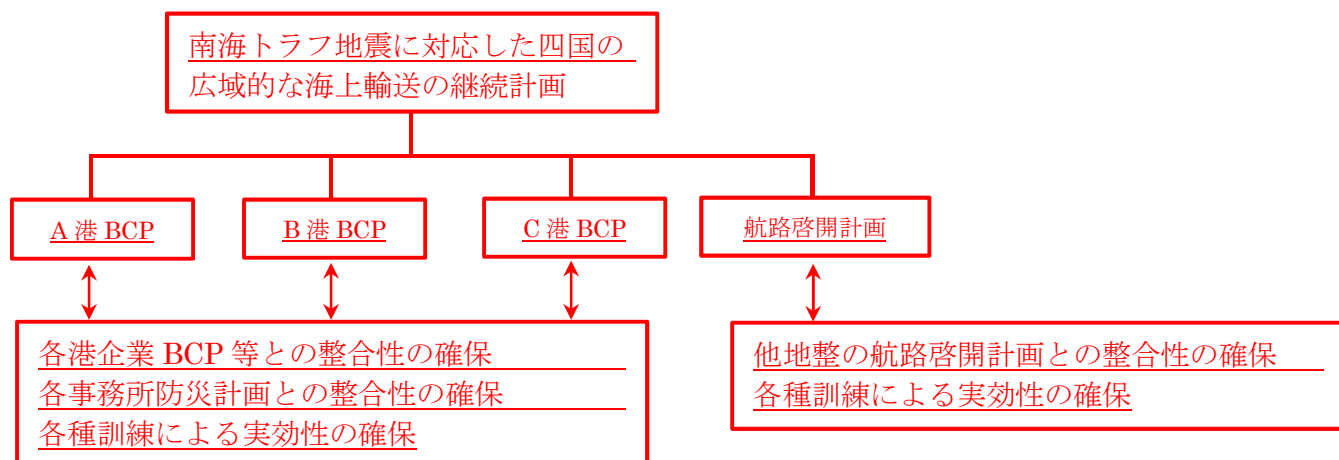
南海トラフ地震に対応した四国の広域的な海上輸送の継続計画

A 港 BCP

B 港 BCP

C 港 BCP

航路啓開計画

各港企業 BCP 等との整合性の確保
各事務所防災計画との整合性の確保
各種訓練による実効性の確保

他地整の航路啓開計画との整合性の確保
各種訓練による実効性の確保